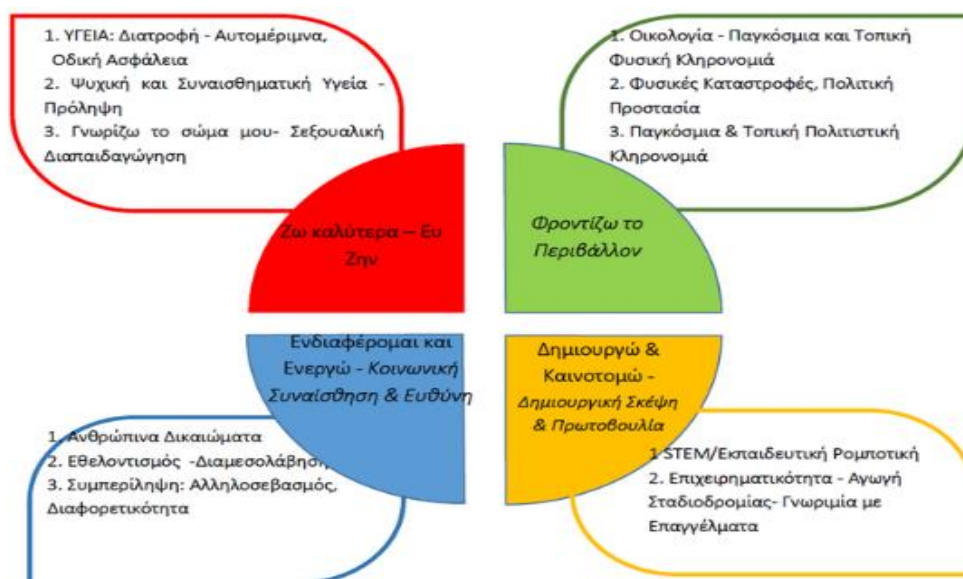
1. ΥΓΕΙΑ: Διατροφή - Αυτομέριμνα, Οδική Ασφάλεια
2. Ψυχική και Συναισθηματική Υγεία - Πρόληψη
3. Γνωρίζω το σώμα μου- Σεξουαλική Διαπαιδαγώγηση

1. Οικολογία - Παγκόσμια και Τοπική Φυσική Κληρονομιά
2. Φυσικές Καταστροφές, Πολιτική Προστασία
3. Παγκόσμια & Τοπική Πολιτιστική Κληρονομιά

Ζω καλύτερα – Ευ Ζην

Φροντίζω το Περιβάλλον

Ενδιαφέρομαι και Ενεργώ - Κοινωνική Συναίσθηση & Ευθύνη

Δημιουργώ & Καινοτομώ - Δημιουργική Σκέψη & Πρωτοβουλία

1. Ανθρώπινα Δικαιώματα
2. Εθελοντισμός -Διαμεσολάβηση
3. Συμπερίληψη: Αλληλοσεβασμός, Διαφορετικότητα

1 STEM/Εκπαιδευτική Ρομποτική
2. Επιχειρηματικότητα - Αγωγή Σταδιοδρομίας- Γνωριμία με Επαγγέλματα